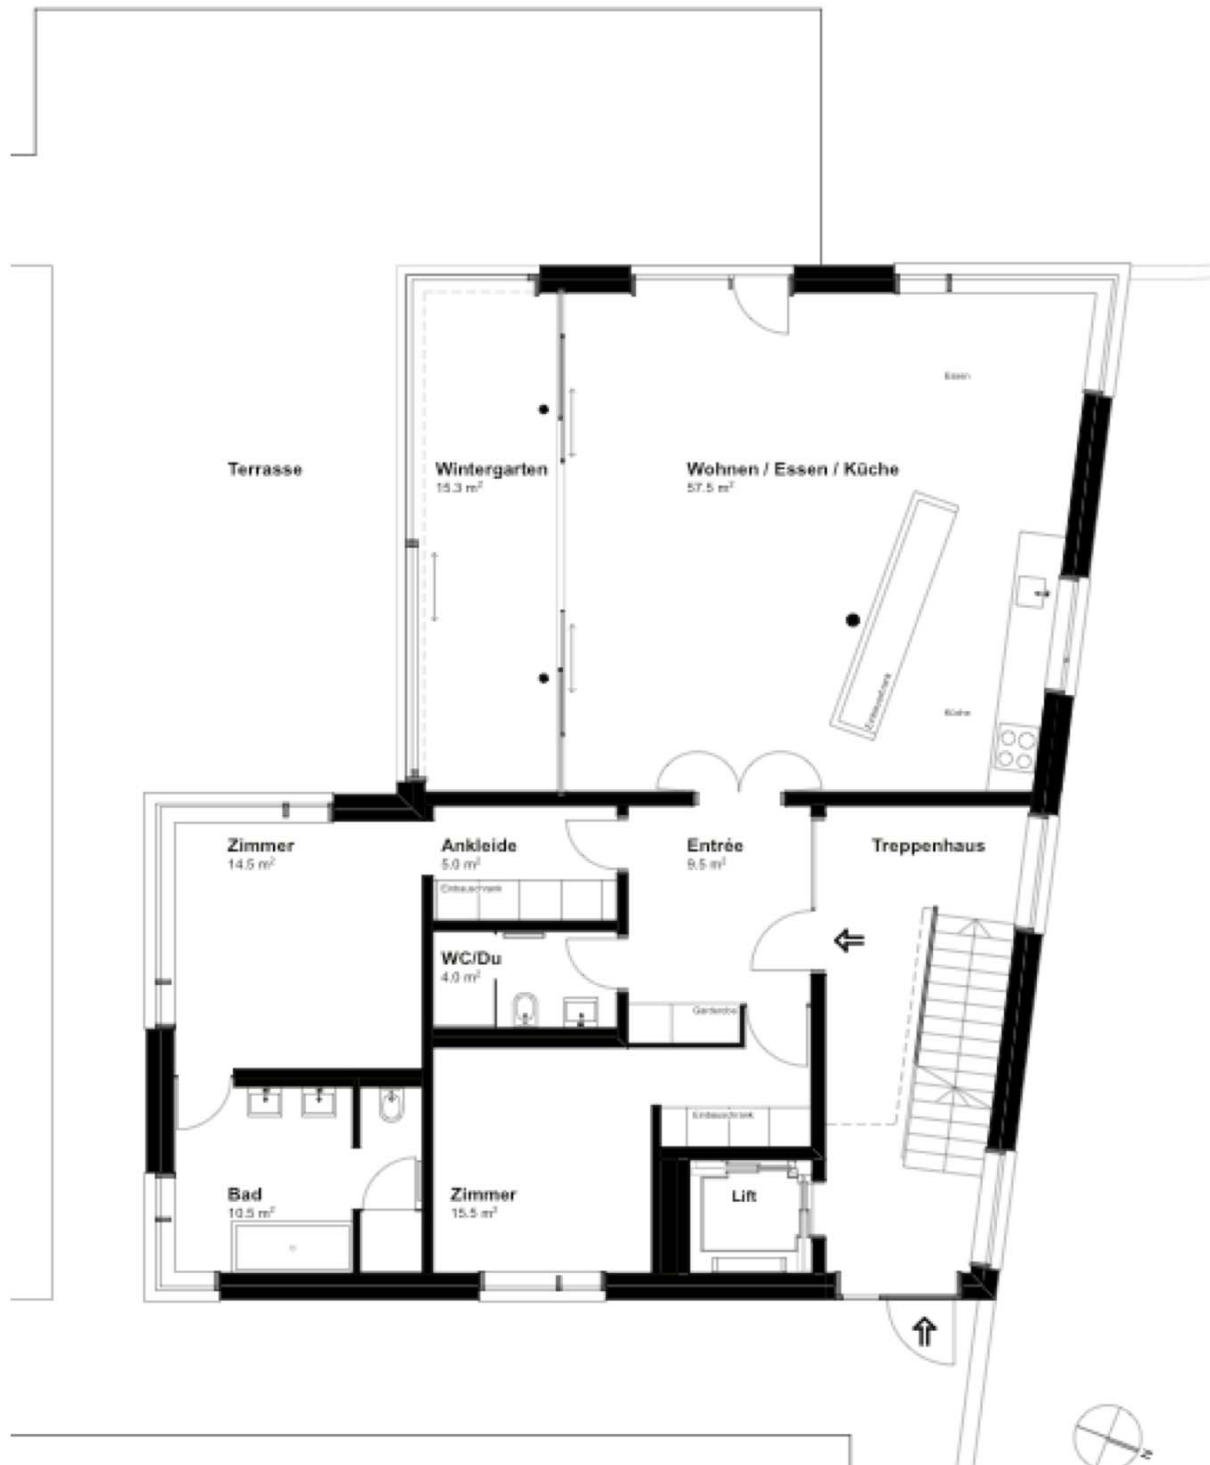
Terrasse

Wintergarten
15.3 m²

Wohnen / Essen / Küche
57.5 m²

Essen

Küche

Zimmer
14.5 m²

Ankleide
5.0 m²

Einbauschrank

Entrée
9.5 m²

Treppenhaus

WC/Du
4.0 m²

Garderobe

Einbauschrank

Bad
10.5 m²

Zimmer
15.5 m²

Lift

N